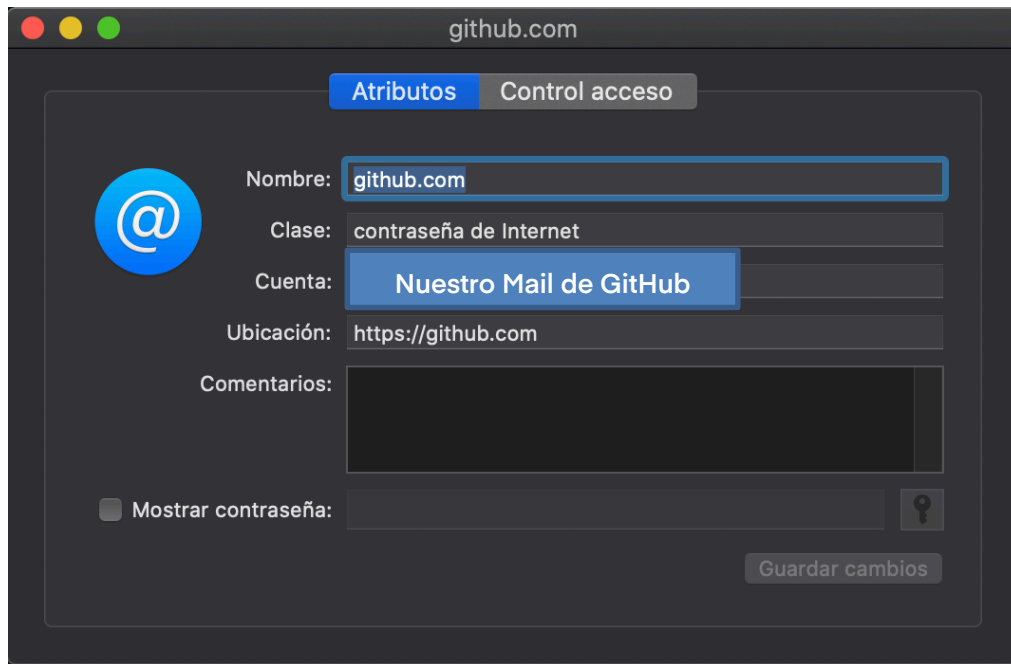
github.com

Atributos | Control acceso

@

Nombre: github.com

Clase: contraseña de Internet

Cuenta: Nuestro Mail de GitHub

Ubicación: https://github.com

Comentarios:

Mostrar contraseña:

Guardar cambios